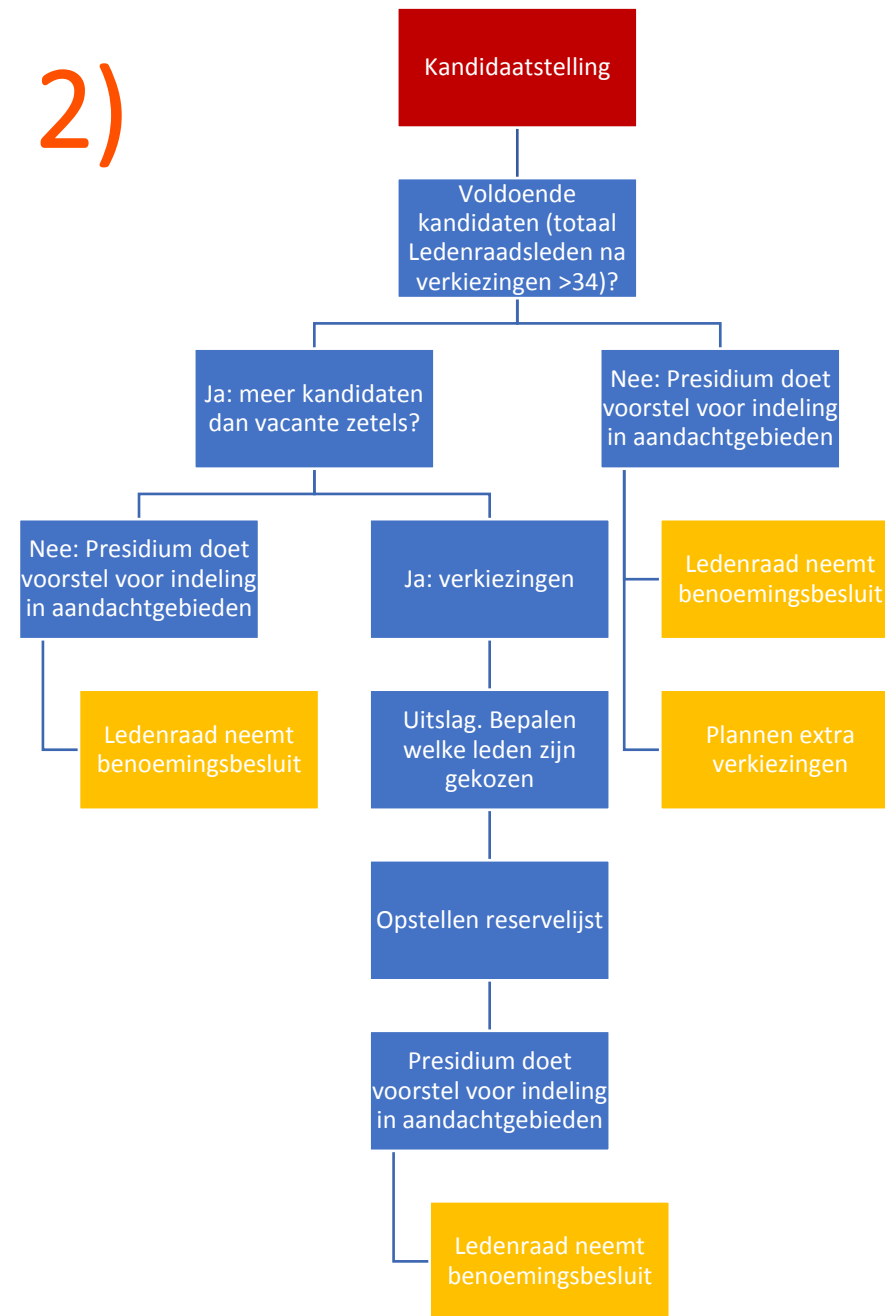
2)

Kandidaatstelling

Voldoende kandidaten (totaal Ledenraadsleden na verkiezingen >34)?

Ja: meer kandidaten dan vacante zetels?

Nee: Presidium doet voorstel voor indeling in aandachtgebieden

Nee: Presidium doet voorstel voor indeling in aandachtgebieden

Ledenraad neemt benoemingsbesluit

Ja: verkiezingen

Uitslag. Bepalen welke leden zijn gekozen

Opstellen reservelijst

Presidium doet voorstel voor indeling in aandachtgebieden

Ledenraad neemt benoemingsbesluit

Ledenraad neemt benoemingsbesluit

Plannen extra verkiezingen